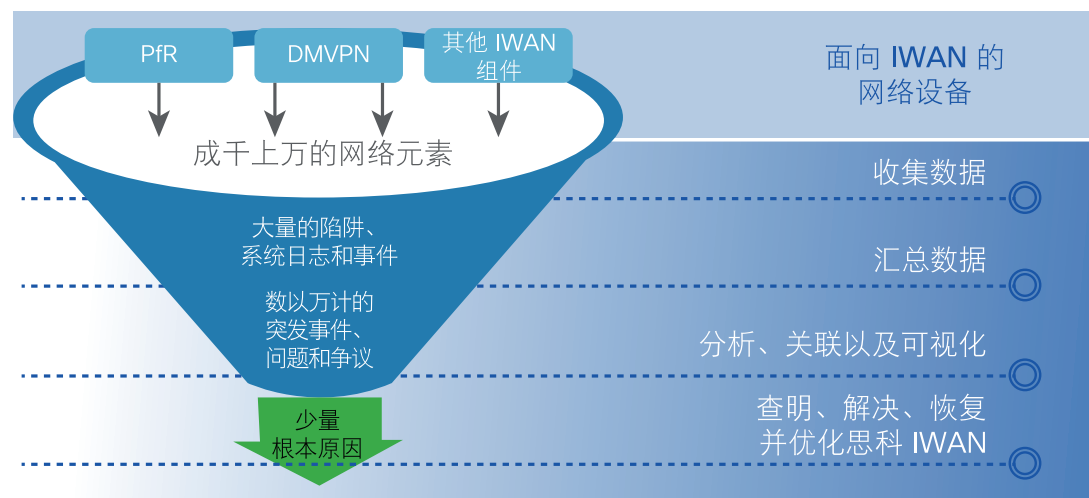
PfR

DMVPN

其他 IWAN 组件

面向 IWAN 的网络设备

成千上万的网络元素

收集数据

大量的陷阱、系统日志和事件

汇总数据

数以万计的突发事件、问题和争议

分析、关联以及可视化

少量根本原因

查明、解决、恢复并优化思科 IWAN